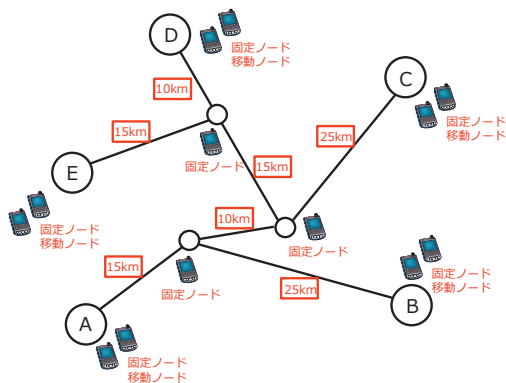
D
固定ノード
移動ノード

10km

C
固定ノード
移動ノード

15km

25km

固定ノード

15km

E
固定ノード
移動ノード

10km

固定ノード

15km

固定ノード

25km

固定ノード
移動ノード

B

A
固定ノード
移動ノード